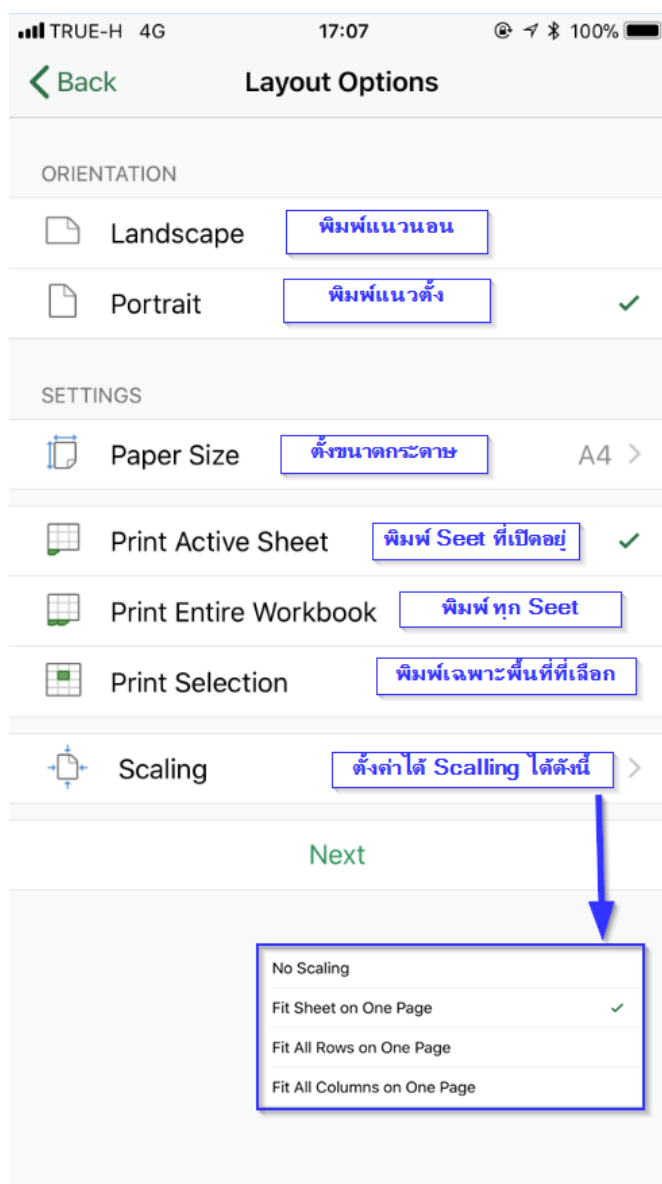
TRUE-H 4G 17:07 100%

Back Layout Options

ORIENTATION

Landscape พิมพ์แนวนอน

Portrait พิมพ์แนวตั้ง ✓

SETTINGS

Paper Size ตั้งขนาดกระดาษ A4 >

Print Active Sheet พิมพ์ Seet ที่เปิดอยู่ ✓

Print Entire Workbook พิมพ์ทุก Seet

Print Selection พิมพ์เฉพาะพื้นที่ที่เลือก

Scaling ตั้งค่าได้ Scalling ได้ดังนี้ >

Next

No Scaling

Fit Sheet on One Page ✓

Fit All Rows on One Page

Fit All Columns on One Page